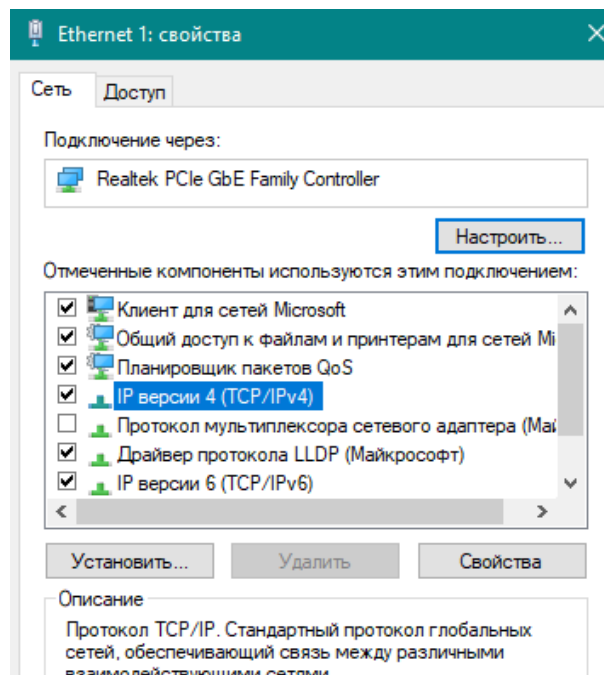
Ethernet 1: свойства

Сеть | Доступ

Подключение через:

Realtek PCIe GbE Family Controller

Настроить...

Отмеченные компоненты используются этим подключением:

Клиент для сетей Microsoft
Общий доступ к файлам и принтерам для сетей Mi
Планировщик пакетов QoS
IP версии 4 (TCP/IPv4)
Протокол мультиплексора сетевого адаптера (Май
Драйвер протокола LLDP (Майкрософт)
IP версии 6 (TCP/IPv6)

Установить... | Удалить | Свойства

Описание

Протокол TCP/IP. Стандартный протокол глобальных сетей, обеспечивающий связь между различными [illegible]